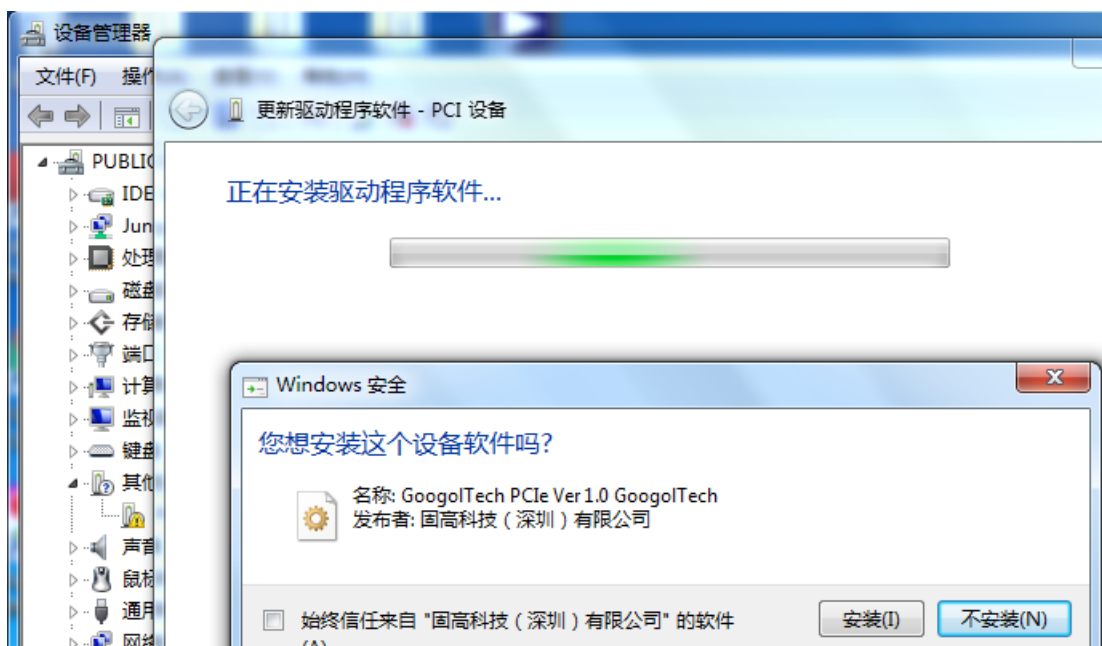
设备管理器

文件(F) 操作

PUBLIC
IDE
Jun
处理
磁盘
存储
端口
计算
监视
键盘
其他
声音
鼠标
通用
网络

更新驱动程序软件 - PCI 设备

正在安装驱动程序软件...

Windows 安全

您想安装这个设备软件吗?

名称: GoogolTech PCIe Ver 1.0 GoogolTech
发布者: 固高科技（深圳）有限公司

始终信任来自 "固高科技（深圳）有限公司" 的软件 (A)

安装(I)

不安装(N)